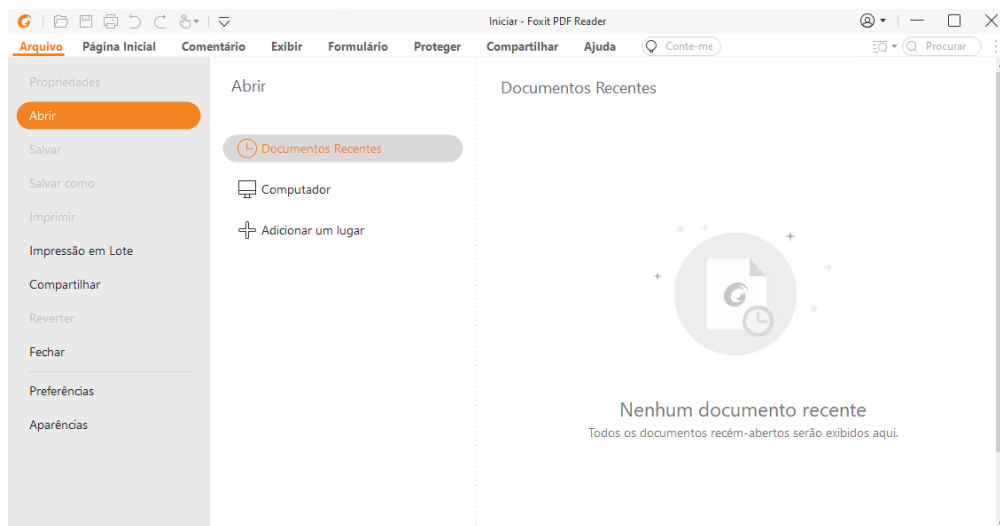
Iniciar - Foxit PDF Reader

Arquivo Página Inicial Comentário Exibir Formulário Proteger Compartilhar Ajuda Conte-me Procurar

Propriedades
Abrir
Salvar
Salvar como
Imprimir
Impressão em Lote
Compartilhar
Reverter
Fechar
Preferências
Aparências

Abrir

Documentos Recentes
Computador
Adicionar um lugar

Documentos Recentes

Nenhum documento recente
Todos os documentos recém-abertos serão exibidos aqui.